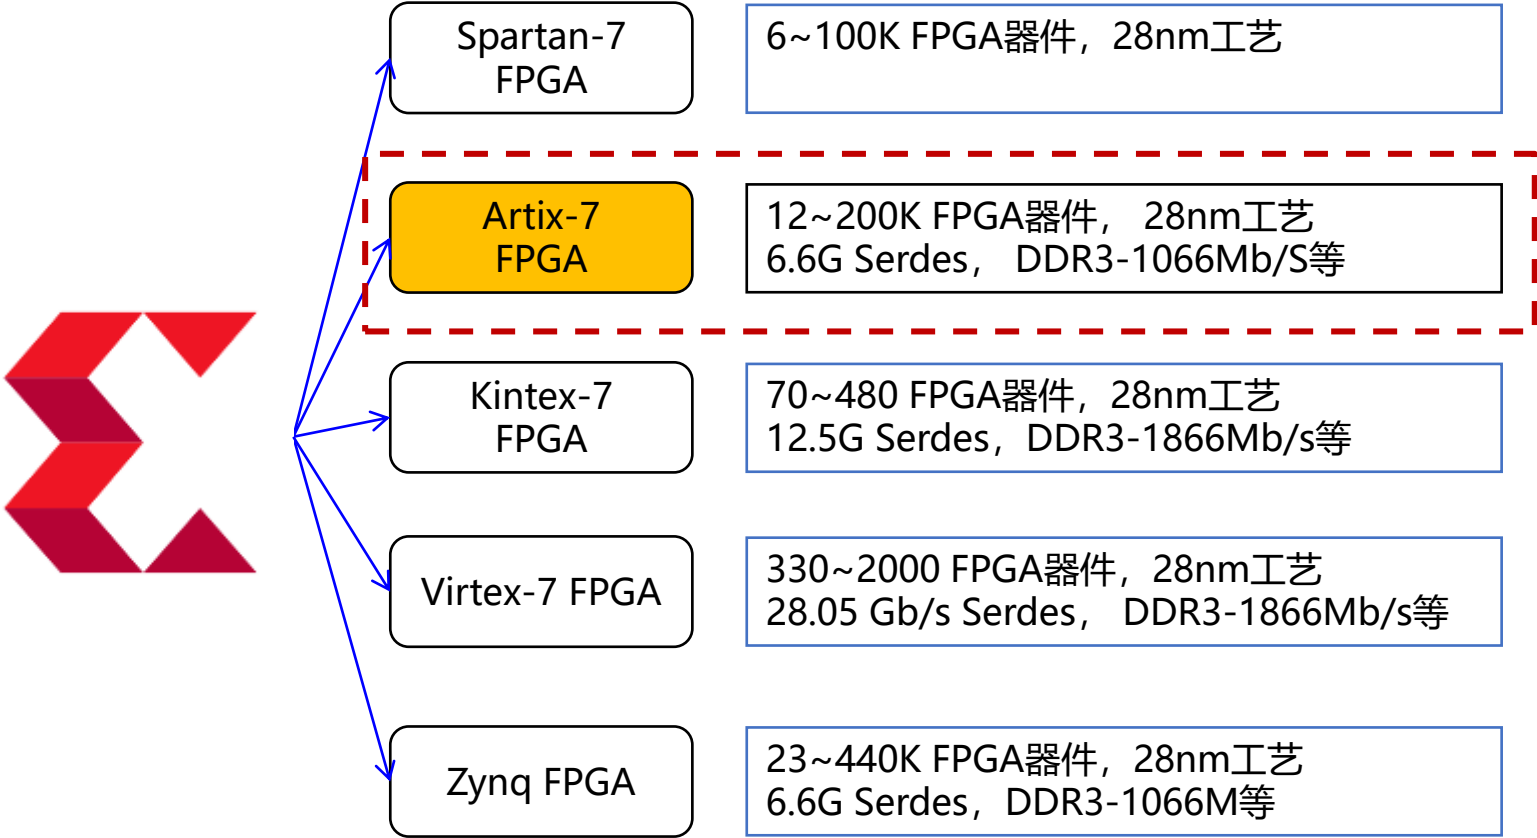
Spartan-7 FPGA

6~100K FPGA器件，28nm工艺

Artix-7 FPGA

12~200K FPGA器件， 28nm工艺
6.6G Serdes， DDR3-1066Mb/S等

Kintex-7 FPGA

70~480 FPGA器件，28nm工艺
12.5G Serdes，DDR3-1866Mb/s等

Virtex-7 FPGA

330~2000 FPGA器件，28nm工艺
28.05 Gb/s Serdes， DDR3-1866Mb/s等

Zynq FPGA

23~440K FPGA器件，28nm工艺
6.6G Serdes，DDR3-1066M等